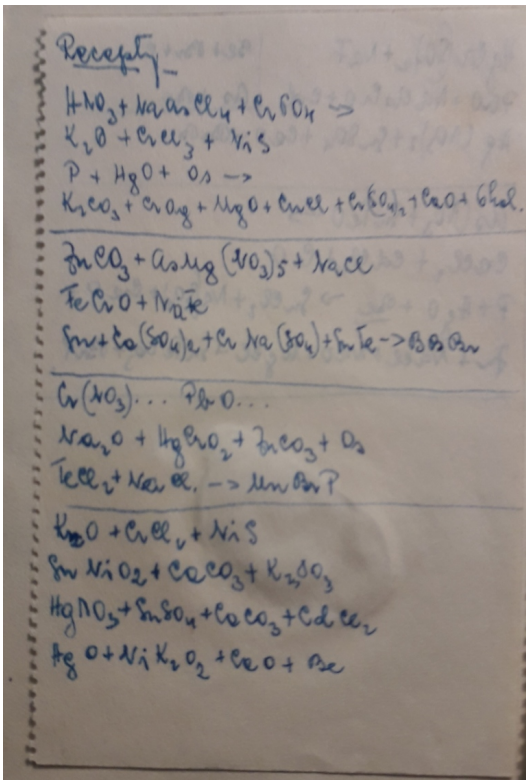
Recepty -

$HNO_3 + NaAsCl_4 + CrSO_4 \rightarrow$
$K_2O + CrCl_3 + NiS$
$P + HgO + O_2 \rightarrow$
$K_2CO_3 + CrO_8 + MgO + CuCl + Cr(SO_4)_2 + CaO + 6HCl$

$ZnCO_3 + AsMg(NO_3)_5 + NaCl$
$FeCrO + NaTe$
$Sn + Co(SO_4)_2 + Cr\ Na(SO_4) + SnTe \rightarrow BaBa$ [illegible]

$Cr(NO_3)$... $PbO$...
$Na_2O + HgCrO_2 + ZnCO_3 + O_2$
$TeCl_2 + NaCl. \rightarrow$ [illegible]?

$K_2O + CrCl_4 + NiS$
$Sn\ NiO_2 + CaCO_3 + K_2SO_3$
$HgNO_3 + SnSO_4 + CoCO_3 + CdCl_2$
$AgO + NiK_2O_2 + CeO + Se$